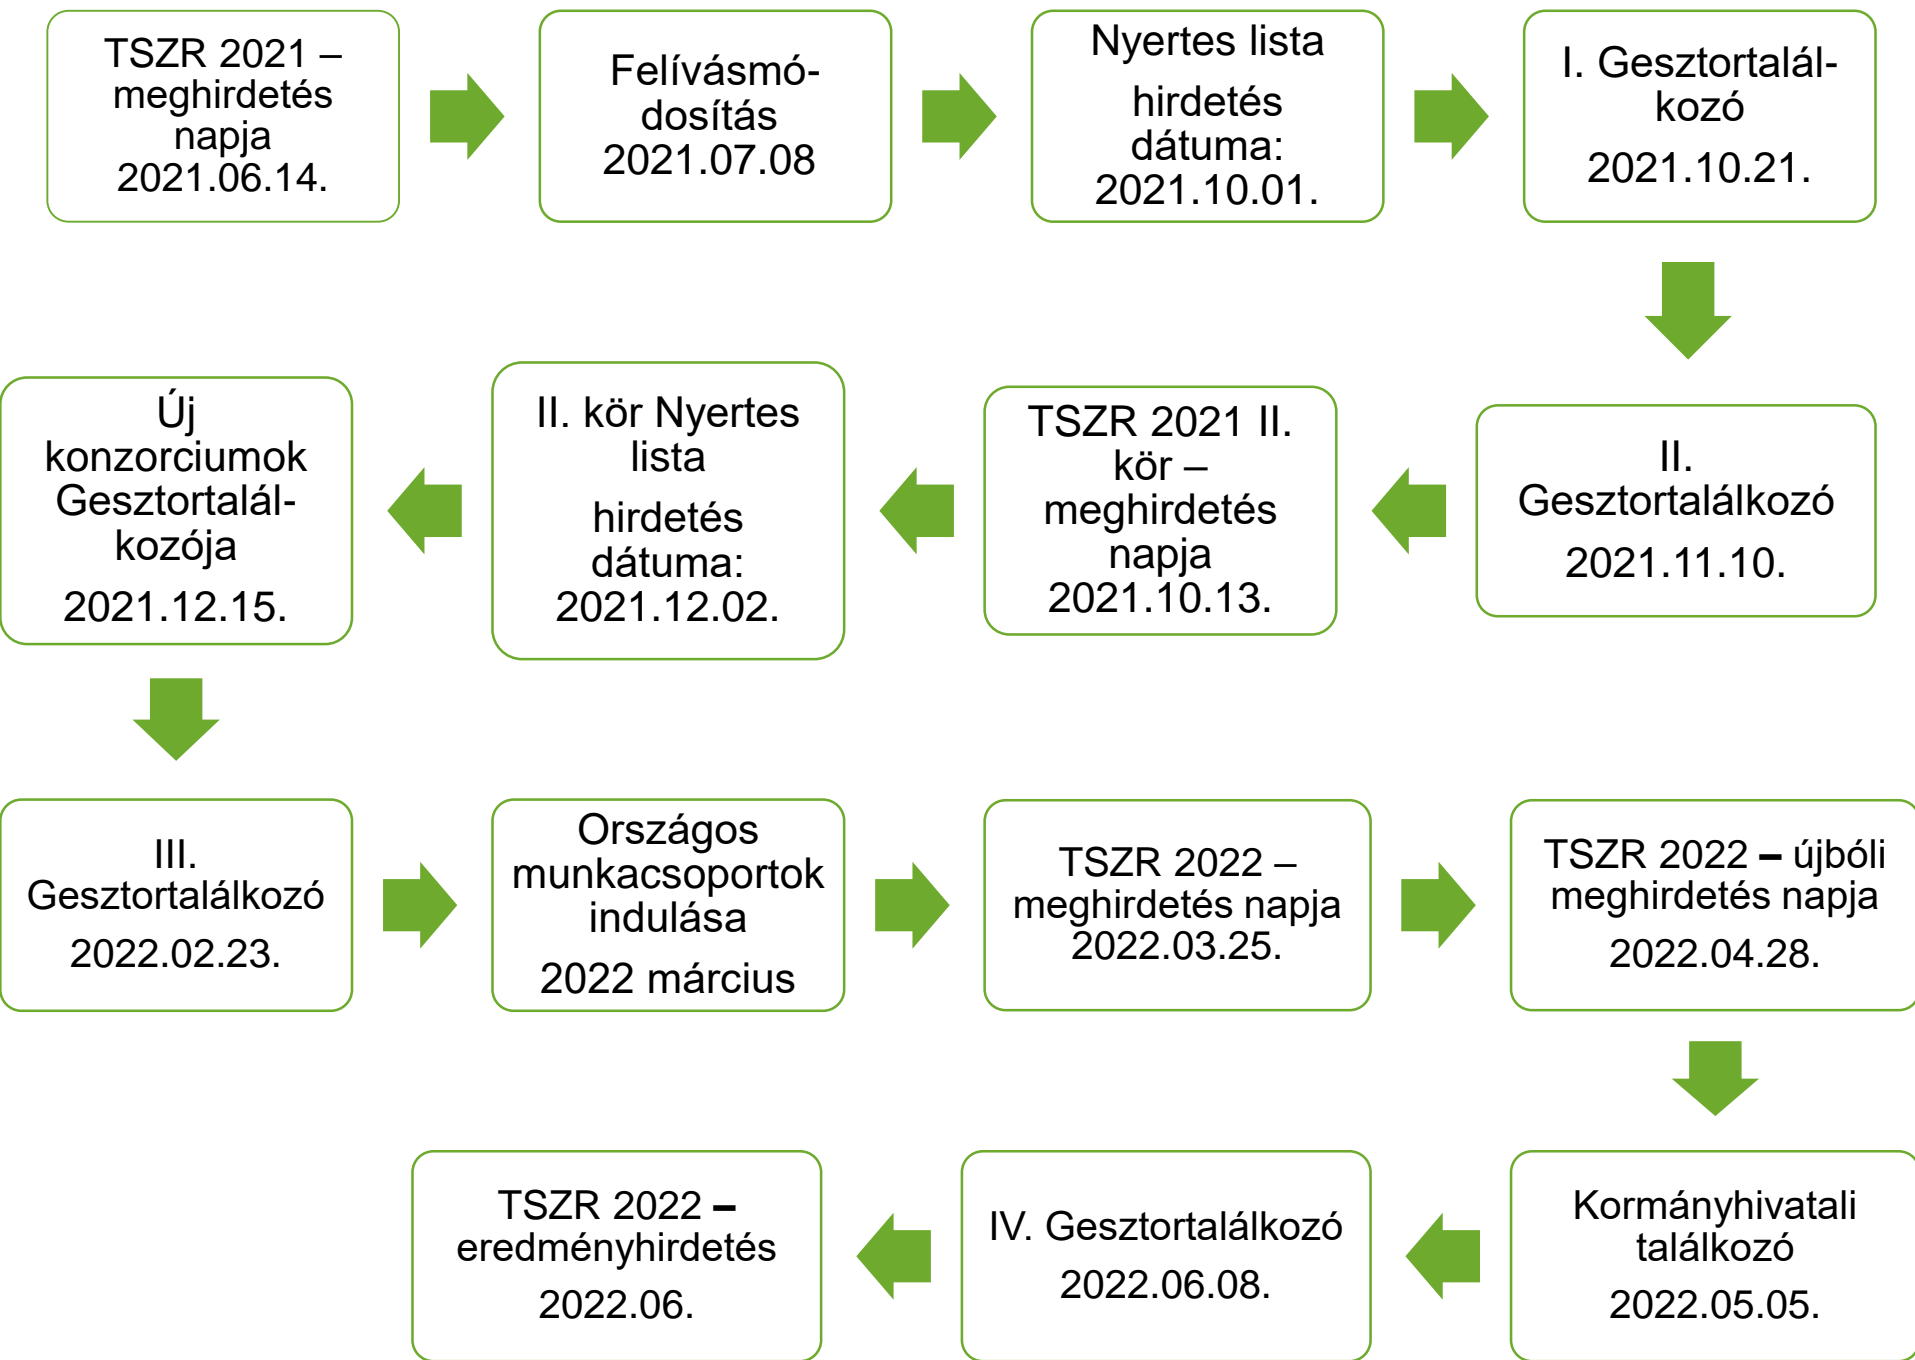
TSZR 2021 – meghirdetés napja 2021.06.14.

Felívásmódosítás 2021.07.08

Nyertes lista

hirdetés dátuma: 2021.10.01.

I. Gesztortalálkozó

2021.10.21.

II. Gesztortalálkozó

2021.11.10.

TSZR 2021 II. kör – meghirdetés napja 2021.10.13.

II. kör Nyertes lista

hirdetés dátuma: 2021.12.02.

Új konzorciumok Gesztortalálkozója

2021.12.15.

III. Gesztortalálkozó

2022.02.23.

Országos munkacsoportok indulása

2022 március

TSZR 2022 – meghirdetés napja 2022.03.25.

TSZR 2022 – újbóli meghirdetés napja

2022.04.28.

Kormányhivatali találkozó

2022.05.05.

IV. Gesztortalálkozó

2022.06.08.

TSZR 2022 – eredményhirdetés

2022.06.